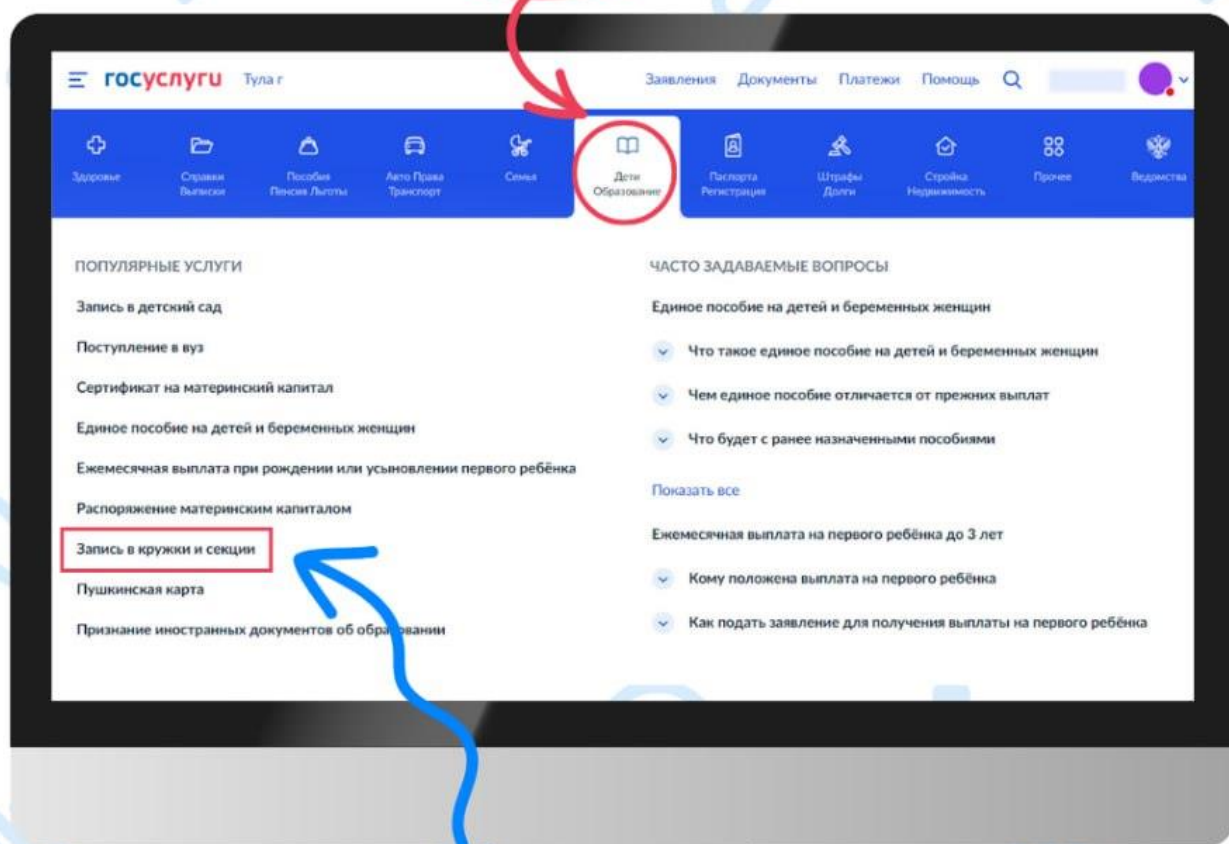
госуслуги Тула г

Заявления Документы Платежи Помощь

Здоровье
Справки Выписки
Пособия Пенсия Льготы
Авто Права Транспорт
Семья
Дети Образование
Паспорта Регистрация
Штрафы Долги
Стройка Недвижимость
Прочее
Ведомства

ПОПУЛЯРНЫЕ УСЛУГИ

Запись в детский сад

Поступление в вуз

Сертификат на материнский капитал

Единое пособие на детей и беременных женщин

Ежемесячная выплата при рождении или усыновлении первого ребёнка

Распоряжение материнским капиталом

Запись в кружки и секции

Пушкинская карта

Признание иностранных документов об обр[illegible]вании

ЧАСТО ЗАДАВАЕМЫЕ ВОПРОСЫ

Единое пособие на детей и беременных женщин

Что такое единое пособие на детей и беременных женщин

Чем единое пособие отличается от прежних выплат

Что будет с ранее назначенными пособиями

Показать все

Ежемесячная выплата на первого ребёнка до 3 лет

Кому положена выплата на первого ребёнка

Как подать заявление для получения выплаты на первого ребёнка